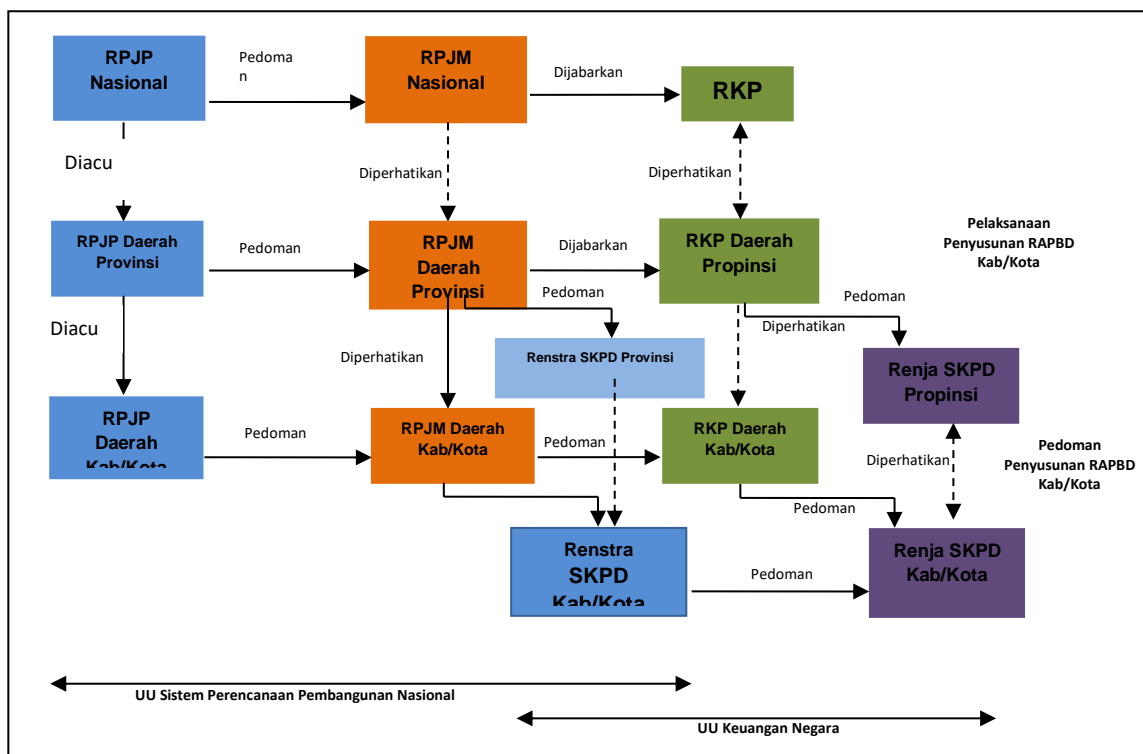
RPJP Nasional

Pedoman

RPJM Nasional

Dijabarkan

RKP

Diacu

Diperhatikan

Diperhatikan

RPJP Daerah Provinsi

Pedoman

RPJM Daerah Provinsi

Dijabarkan

RKP Daerah Propinsi

Pelaksanaan Penyusunan RAPBD Kab/Kota

Pedoman

Pedoman

Diacu

Diperhatikan

Diperhatikan

Renstra SKPD Provinsi

Renja SKPD Propinsi

RPJP Daerah Kab/Kota

Pedoman

RPJM Daerah Kab/Kota

Pedoman

RKP Daerah Kab/Kota

Diperhatikan

Pedoman Penyusunan RAPBD Kab/Kota

Pedoman

Renstra SKPD Kab/Kota

Pedoman

Renja SKPD Kab/Kota

UU Sistem Perencanaan Pembangunan Nasional

UU Keuangan Negara